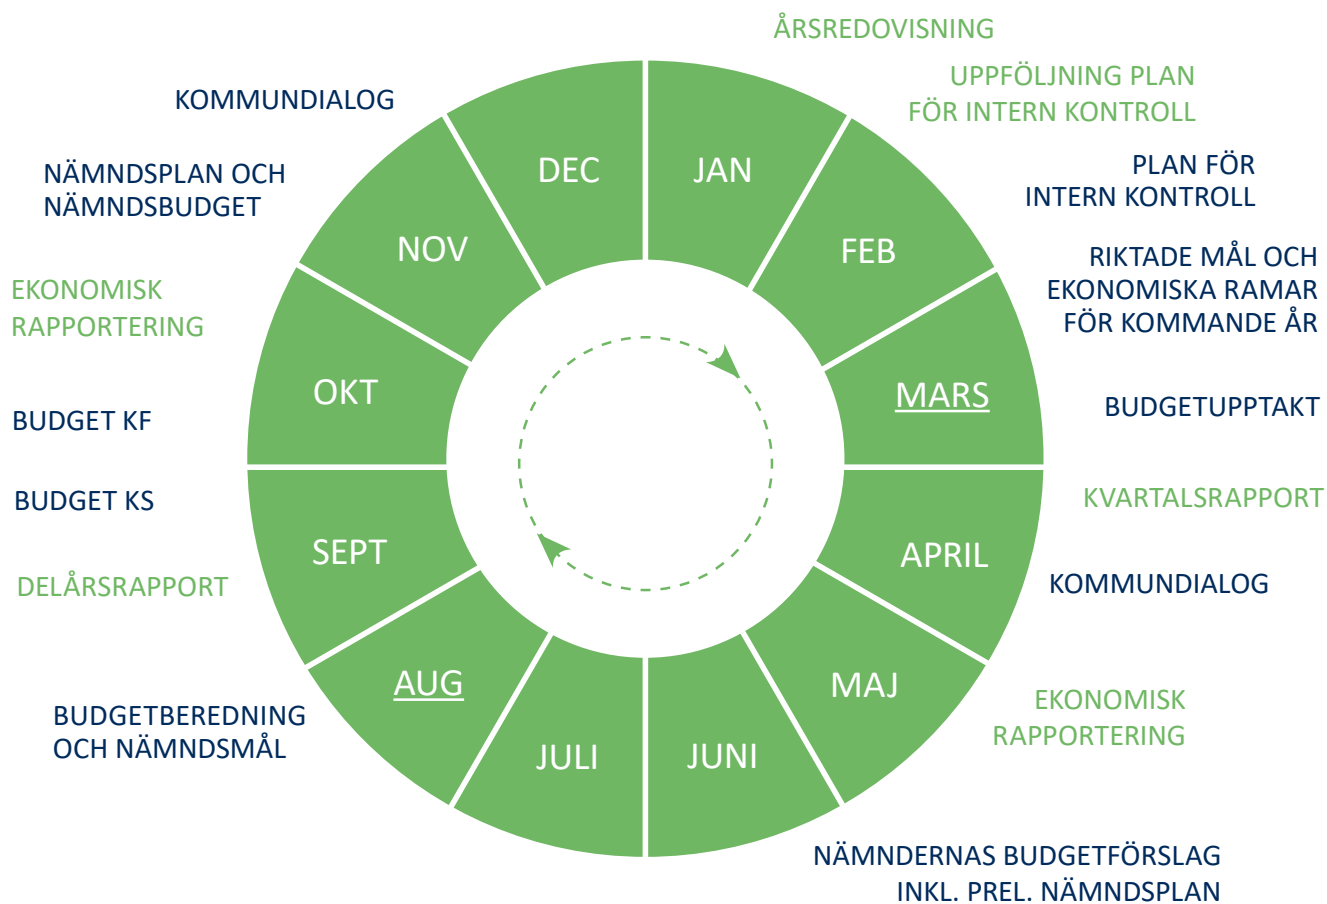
ÅRSREDOVISNING

UPPFÖLJNING PLAN FÖR INTERN KONTROLL

PLAN FÖR INTERN KONTROLL

RIKTADE MÅL OCH EKONOMISKA RAMAR FÖR KOMMANDE ÅR

BUDGETUPPTAKT

KVARTALSRAPPORT

KOMMUNDIALOG

EKONOMISK RAPPORTERING

NÄMNDERNAS BUDGETFÖRSLAG INKL. PREL. NÄMNDSPLAN

BUDGETBEREDNING OCH NÄMNDSMÅL

DELÅRSRAPPORT

BUDGET KS

BUDGET KF

EKONOMISK RAPPORTERING

NÄMNDSPLAN OCH NÄMNDSBUDGET

KOMMUNDIALOG

JAN

FEB

MARS

APRIL

MAJ

JUNI

JULI

AUG

SEPT

OKT

NOV

DEC